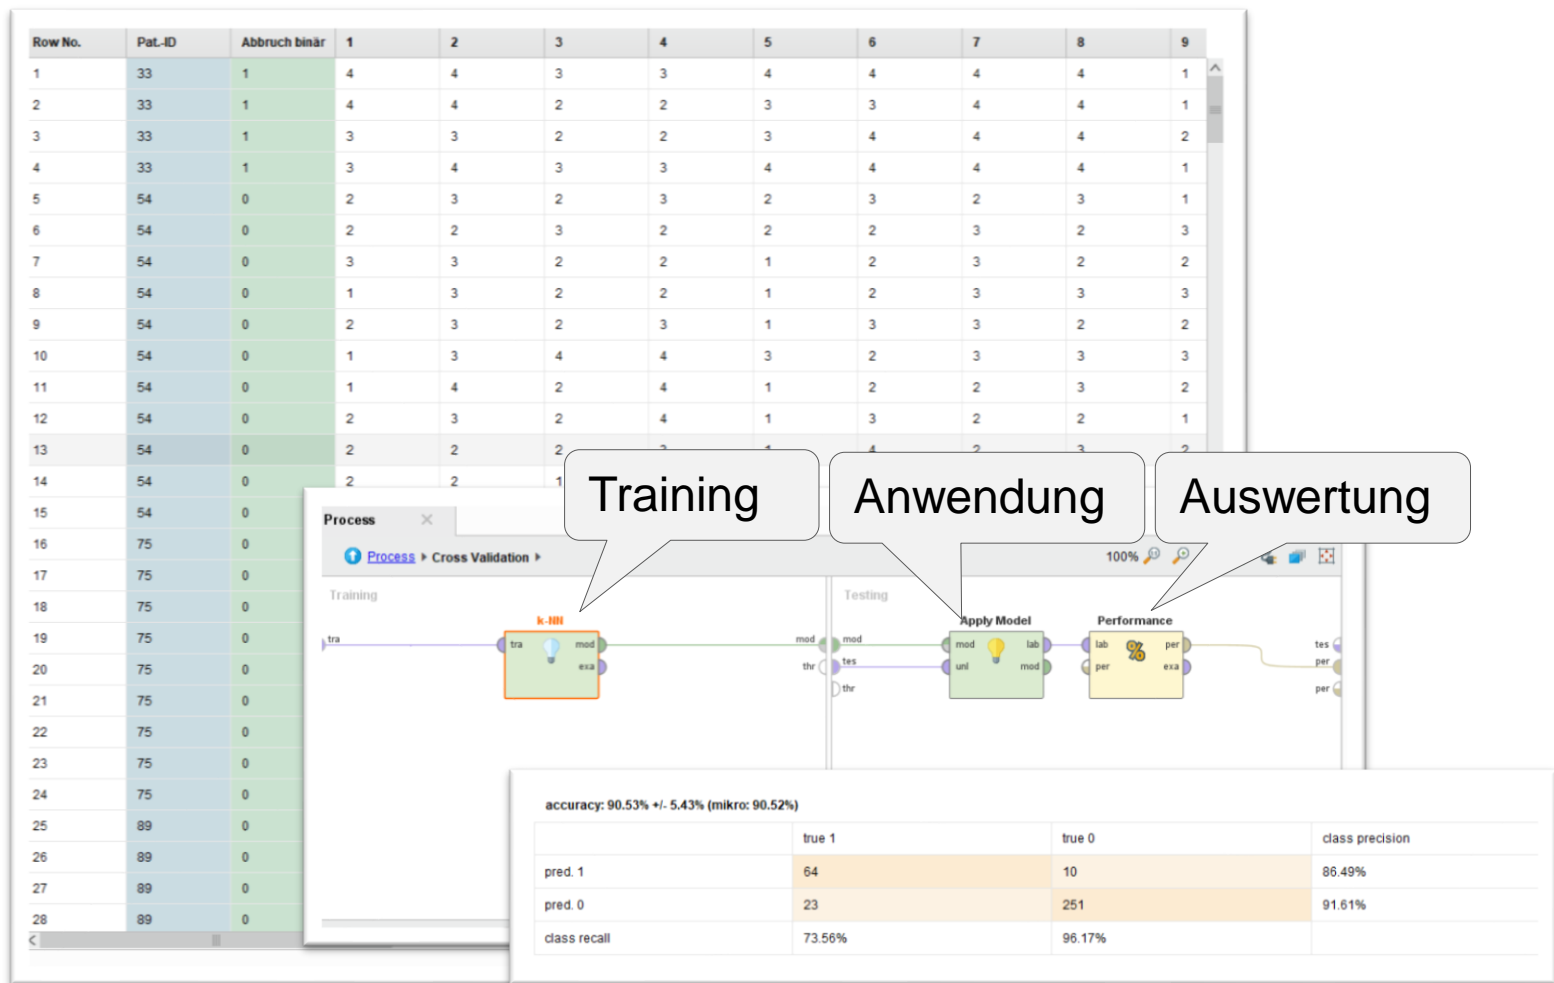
| Row No. | Pat.-ID | Abbruch binär | 1 | 2 | 3 | 4 | 5 | 6 | 7 | 8 | 9 |
|---|---|---|---|---|---|---|---|---|---|---|---|
| 1 | 33 | 1 | 4 | 4 | 3 | 3 | 4 | 4 | 4 | 4 | 1 |
| 2 | 33 | 1 | 4 | 4 | 2 | 2 | 3 | 3 | 4 | 4 | 1 |
| 3 | 33 | 1 | 3 | 3 | 2 | 2 | 3 | 4 | 4 | 4 | 2 |
| 4 | 33 | 1 | 3 | 4 | 3 | 3 | 4 | 4 | 4 | 4 | 1 |
| 5 | 54 | 0 | 2 | 3 | 2 | 3 | 2 | 3 | 2 | 3 | 1 |
| 6 | 54 | 0 | 2 | 2 | 3 | 2 | 2 | 2 | 3 | 2 | 3 |
| 7 | 54 | 0 | 3 | 3 | 2 | 2 | 1 | 2 | 3 | 2 | 2 |
| 8 | 54 | 0 | 1 | 3 | 2 | 2 | 1 | 2 | 3 | 3 | 3 |
| 9 | 54 | 0 | 2 | 3 | 2 | 3 | 1 | 3 | 3 | 2 | 2 |
| 10 | 54 | 0 | 1 | 3 | 4 | 4 | 3 | 2 | 3 | 3 | 3 |
| 11 | 54 | 0 | 1 | 4 | 2 | 4 | 1 | 2 | 2 | 3 | 2 |
| 12 | 54 | 0 | 2 | 3 | 2 | 4 | 1 | 3 | 2 | 2 | 1 |
| 13 | 54 | 0 | 2 | 2 | 2 | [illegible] | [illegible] | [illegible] | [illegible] | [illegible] | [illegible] |
| 14 | 54 | 0 | 2 | 2 | 1 | | | | | | |
| 15 | 54 | 0 | | | | | | | | | |
| 16 | 75 | 0 | | | | | | | | | |
| 17 | 75 | 0 | | | | | | | | | |
| 18 | 75 | 0 | | | | | | | | | |
| 19 | 75 | 0 | | | | | | | | | |
| 20 | 75 | 0 | | | | | | | | | |
| 21 | 75 | 0 | | | | | | | | | |
| 22 | 75 | 0 | | | | | | | | | |
| 23 | 75 | 0 | | | | | | | | | |
| 24 | 75 | 0 | | | | | | | | | |
| 25 | 89 | 0 | | | | | | | | | |
| 26 | 89 | 0 | | | | | | | | | |
| 27 | 89 | 0 | | | | | | | | | |
| 28 | 89 | 0 | | | | | | | | | |

Training

Anwendung

Auswertung

Process ×

Process ▸ Cross Validation ▸

100%

Training

Testing

k-NN

tra tra mod exa mod thr

mod tes thr

Apply Model

mod lab unl mod

Performance

lab per per exa

tes per per

accuracy: 90.53% +/- 5.43% (mikro: 90.52%)

| | true 1 | true 0 | class precision |
|---|---|---|---|
| pred. 1 | 64 | 10 | 86.49% |
| pred. 0 | 23 | 251 | 91.61% |
| class recall | 73.56% | 96.17% | |